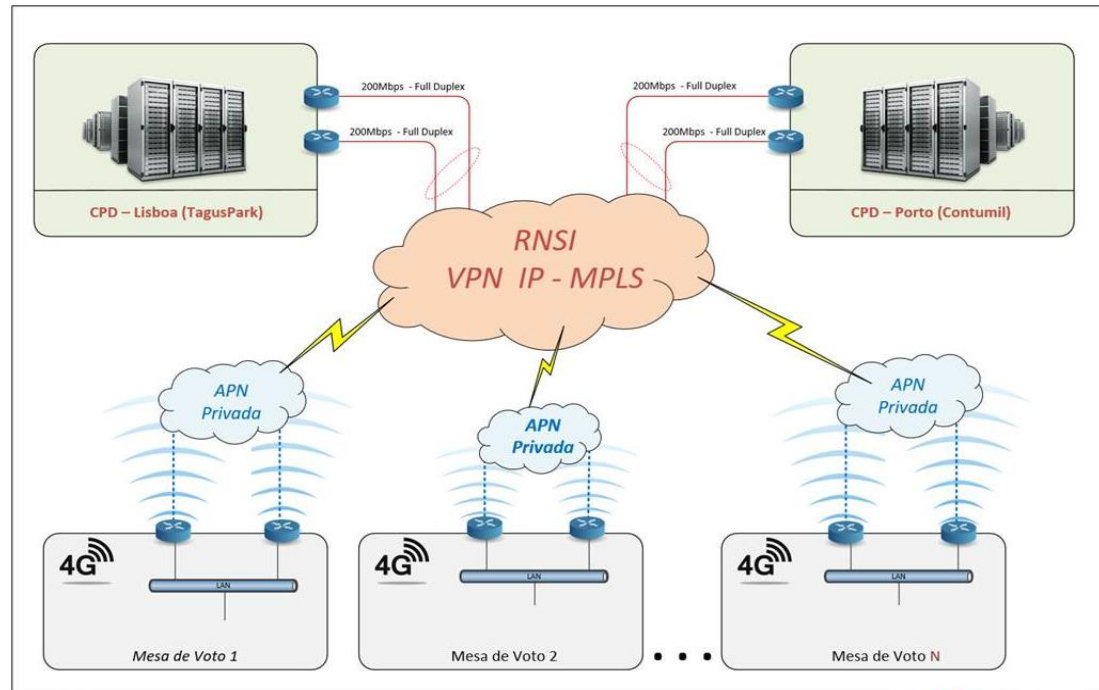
200Mbps - Full Duplex

200Mbps - Full Duplex

200Mbps - Full Duplex

200Mbps - Full Duplex

CPD – Lisboa (TagusPark)

CPD – Porto (Contumil)

RNSI
VPN IP - MPLS

APN
Privada

APN
Privada

APN
Privada

4G

LAN

Mesa de Voto 1

4G

LAN

Mesa de Voto 2

4G

LAN

Mesa de Voto N